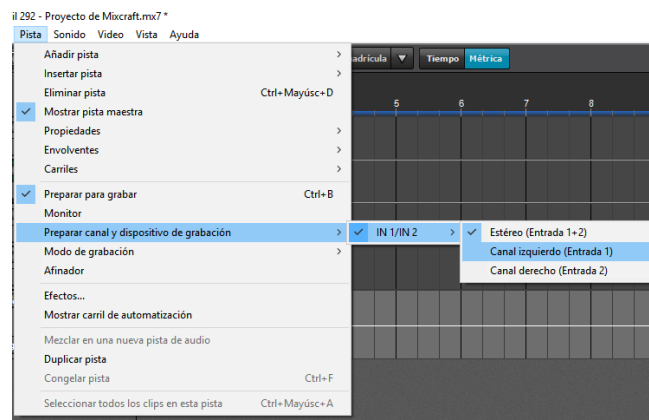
il 292 - Proyecto de Mixcraft.mx7 *

Pista Sonido Video Vista Ayuda

Añadir pista
Insertar pista
Eliminar pista Ctrl+Mayúsc+D
Mostrar pista maestra
Propiedades
Envolventes
Carriles
Preparar para grabar Ctrl+B
Monitor
Preparar canal y dispositivo de grabación
Modo de grabación
Afinador
Efectos...
Mostrar carril de automatización
Mezclar en una nueva pista de audio
Duplicar pista
Congelar pista Ctrl+F
Seleccionar todos los clips en esta pista Ctrl+Mayúsc+A

IN 1/IN 2

Estéreo (Entrada 1+2)
Canal izquierdo (Entrada 1)
Canal derecho (Entrada 2)

adrícula Tiempo Métrica

5 6 7 8